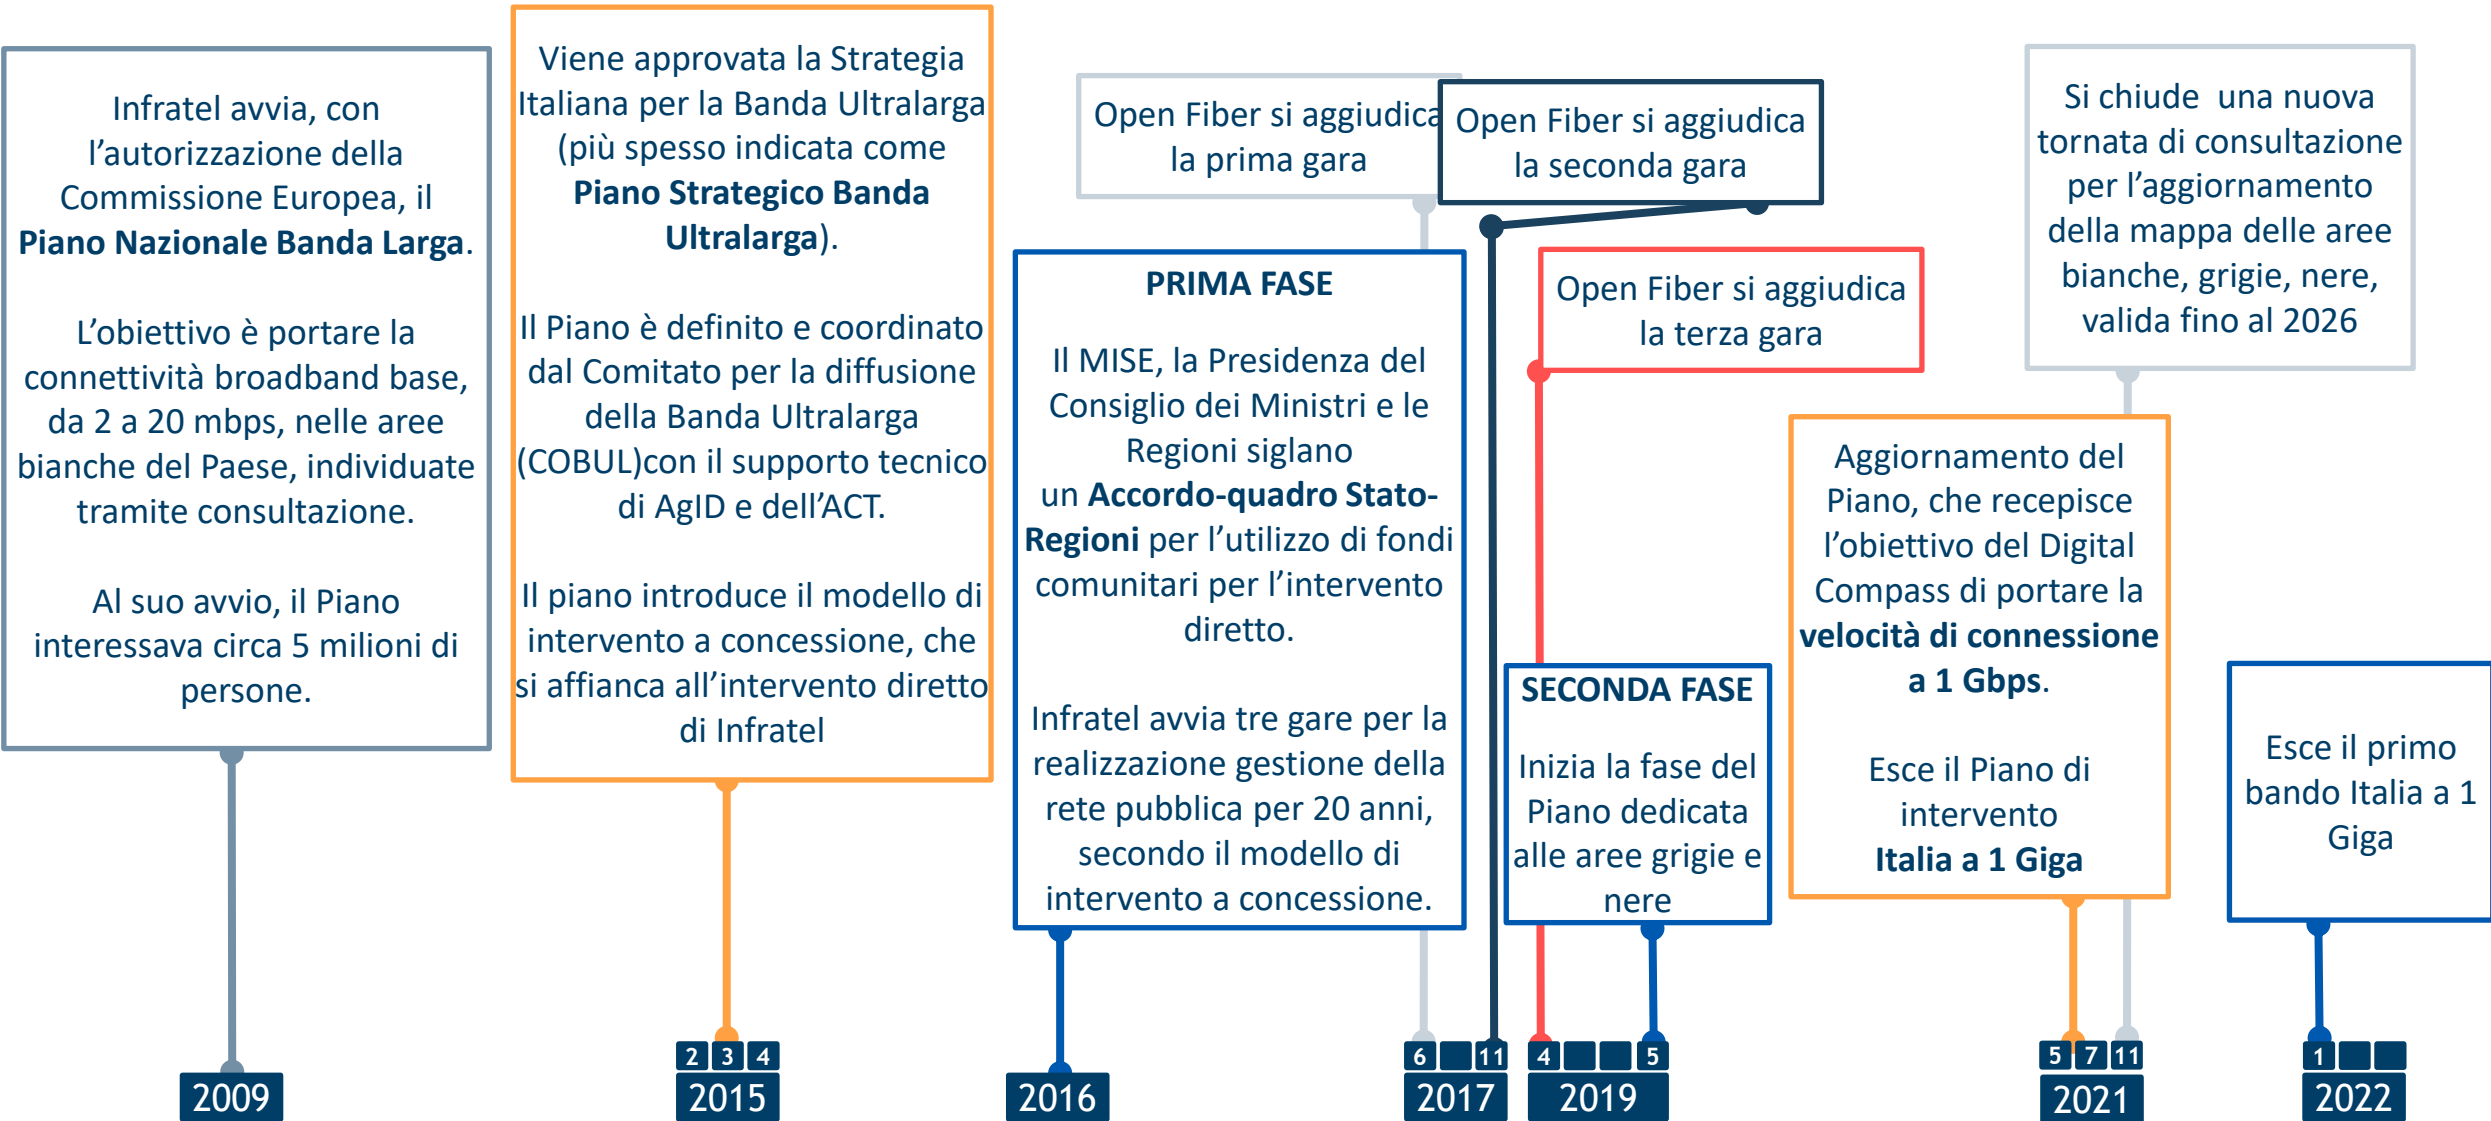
Infratel avvia, con l’autorizzazione della Commissione Europea, il **Piano Nazionale Banda Larga**.

L’obiettivo è portare la connettività broadband base, da 2 a 20 mbps, nelle aree bianche del Paese, individuate tramite consultazione.

Al suo avvio, il Piano interessava circa 5 milioni di persone.

2009

Viene approvata la Strategia Italiana per la Banda Ultralarga (più spesso indicata come **Piano Strategico Banda Ultralarga**).

Il Piano è definito e coordinato dal Comitato per la diffusione della Banda Ultralarga (COBUL)con il supporto tecnico di AgID e dell’ACT.

Il piano introduce il modello di intervento a concessione, che si affianca all’intervento diretto di Infratel

2 3 4
2015

PRIMA FASE

Il MISE, la Presidenza del Consiglio dei Ministri e le Regioni siglano un **Accordo-quadro Stato-Regioni** per l’utilizzo di fondi comunitari per l’intervento diretto.

Infratel avvia tre gare per la realizzazione gestione della rete pubblica per 20 anni, secondo il modello di intervento a concessione.

2016

Open Fiber si aggiudica la prima gara

Open Fiber si aggiudica la seconda gara

6 11
2017

Open Fiber si aggiudica la terza gara

SECONDA FASE

Inizia la fase del Piano dedicata alle aree grigie e nere

4 5
2019

Si chiude una nuova tornata di consultazione per l’aggiornamento della mappa delle aree bianche, grigie, nere, valida fino al 2026

Aggiornamento del Piano, che recepisce l’obiettivo del Digital Compass di portare la **velocità di connessione a 1 Gbps**.

Esce il Piano di intervento **Italia a 1 Giga**

5 7 11
2021

Esce il primo bando Italia a 1 Giga

1
2022